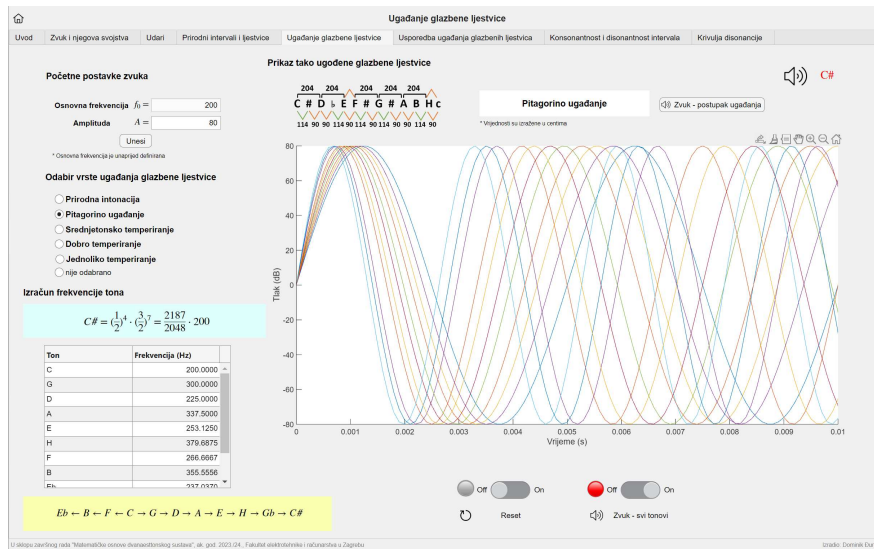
Ugađanje glazbene ljestvice

Uvod | Zvuk i njegova svojstva | Udari | Prirodni intervali i ljestvice | Ugađanje glazbene ljestvice | Usporedba ugađanja glazbenih ljestvica | Konsonantnost i disonantnost intervala | Krivulja disonancije

Početne postavke zvuka

Osnovna frekvencija $f_0 =$ 200

Amplituda $A =$ 80

Unesi

* Osnovna frekvencija je unaprijed definirana

Odabir vrste ugađanja glazbene ljestvice

Prirodna intonacija
Pitagorino ugađanje
Srednjetonsko temperiranje
Dobro temperiranje
Jednoliko temperiranje
nije odabrano

Izračun frekvencije tona

$C\# = (\frac{1}{2})^4 \cdot (\frac{3}{2})^7 = \frac{2187}{2048} \cdot 200$

| Ton | Frekvencija (Hz) |
|---|---|
| C | 200.0000 |
| G | 300.0000 |
| D | 225.0000 |
| A | 337.5000 |
| E | 253.1250 |
| H | 379.6875 |
| F | 266.6667 |
| B | 355.5556 |
| Eb | 237.0370 |

$Eb \leftarrow B \leftarrow F \leftarrow C \rightarrow G \rightarrow D \rightarrow A \rightarrow E \rightarrow H \rightarrow Gb \rightarrow C\#$

Prikaz tako ugođene glazbene ljestvice

204 204 204 204
C C# D ♭E E F F# G G# A B H c
114 90 90 114 90 90 114 90 114 90 114 90

Pitagorino ugađanje

Zvuk - postupak ugađanja

* Vrijednosti su izražene u centima

C#

Tlak (dB)
80 60 40 20 0 -20 -40 -60 -80
0 0.001 0.002 0.003 0.004 0.005 0.006 0.007 0.008 0.009 0.01
Vrijeme (s)

Off On
Off On
Reset
Zvuk - svi tonovi

U sklopu završnog rada "Matematičke osnove dvanaesttonskog sustava", ak. god. 2023./24., Fakultet elektrotehnike i računarstva u Zagrebu

Izradio: Dominik Đur